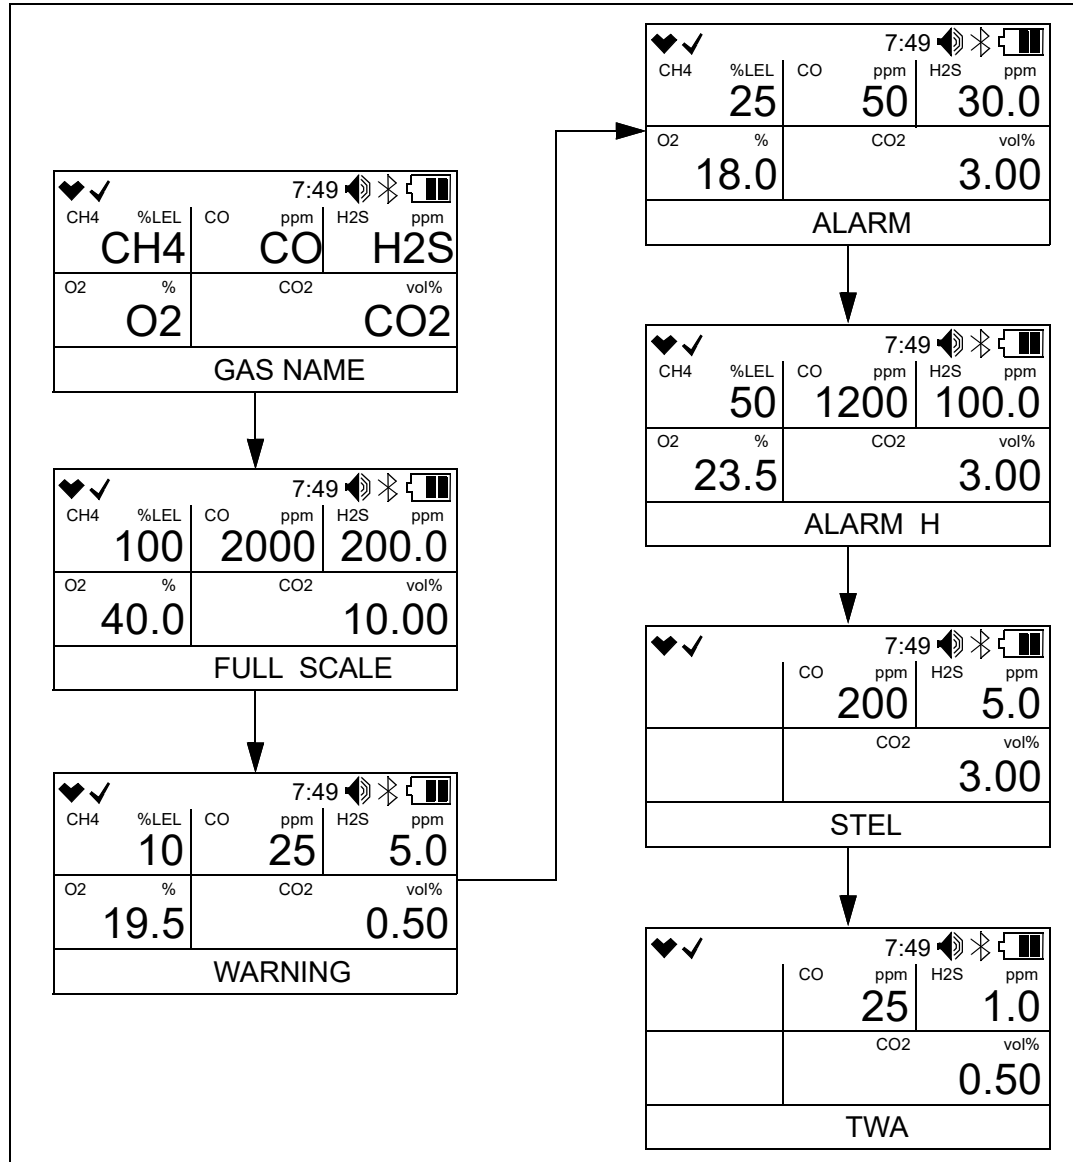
7:49

| CH4 %LEL | CO ppm | H2S ppm |
|---|---|---|
| CH4 | CO | H2S |

| O2 % | CO2 vol% |
|---|---|
| O2 | CO2 |

GAS NAME

7:49

| CH4 %LEL | CO ppm | H2S ppm |
|---|---|---|
| 100 | 2000 | 200.0 |

| O2 % | CO2 vol% |
|---|---|
| 40.0 | 10.00 |

FULL SCALE

7:49

| CH4 %LEL | CO ppm | H2S ppm |
|---|---|---|
| 10 | 25 | 5.0 |

| O2 % | CO2 vol% |
|---|---|
| 19.5 | 0.50 |

WARNING

7:49

| CH4 %LEL | CO ppm | H2S ppm |
|---|---|---|
| 25 | 50 | 30.0 |

| O2 % | CO2 vol% |
|---|---|
| 18.0 | 3.00 |

ALARM

7:49

| CH4 %LEL | CO ppm | H2S ppm |
|---|---|---|
| 50 | 1200 | 100.0 |

| O2 % | CO2 vol% |
|---|---|
| 23.5 | 3.00 |

ALARM H

7:49

| CO ppm | H2S ppm |
|---|---|
| 200 | 5.0 |

| CO2 vol% |
|---|
| 3.00 |

STEL

7:49

| CO ppm | H2S ppm |
|---|---|
| 25 | 1.0 |

| CO2 vol% |
|---|
| 0.50 |

TWA